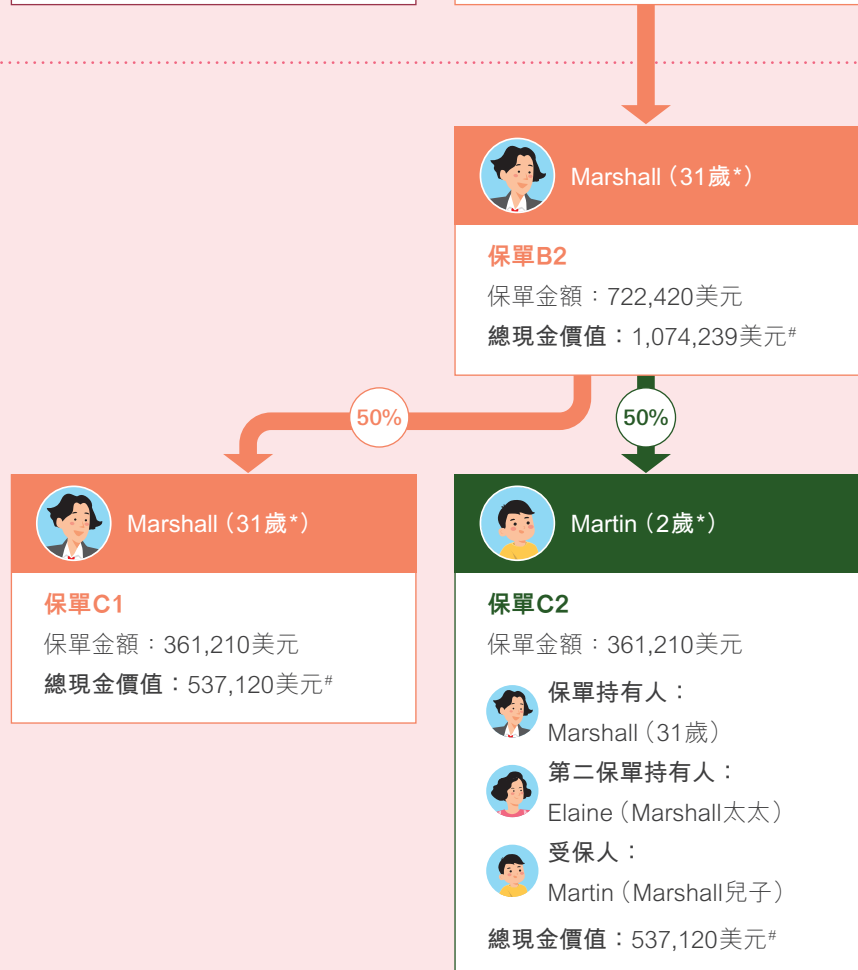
Marshall（31歲*）

保單B2

保單金額：722,420美元

總現金價值：1,074,239美元#

50%

50%

Marshall（31歲*）

保單C1

保單金額：361,210美元

總現金價值：537,120美元#

Martin（2歲*）

保單C2

保單金額：361,210美元

保單持有人：
Marshall（31歲）

第二保單持有人：
Elaine（Marshall太太）

受保人：
Martin（Marshall兒子）

總現金價值：537,120美元#